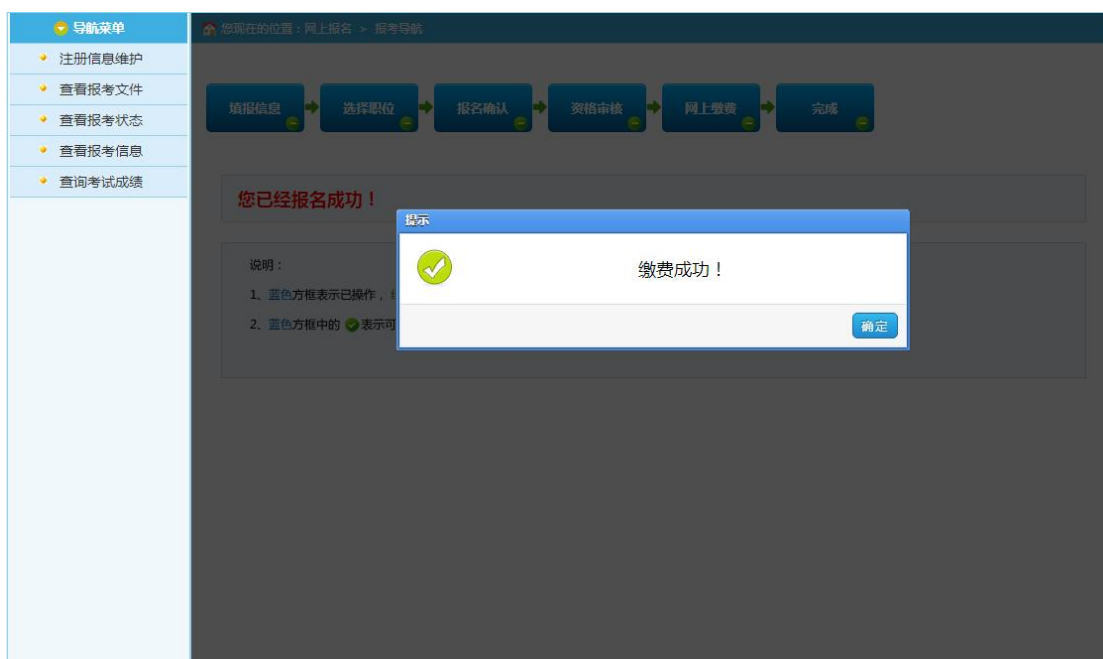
导航菜单
注册信息维护
查看报考文件
查看报考状态
查看报考信息
查询考试成绩

您现在的位置：网上报名 > 报考导航

填报信息
选择职位
报名确认
资格审核
网上缴费
完成

您已经报名成功！

说明：
1、蓝色方框表示已操作，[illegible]
2、蓝色方框中的 表示可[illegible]

提示
缴费成功！
确定